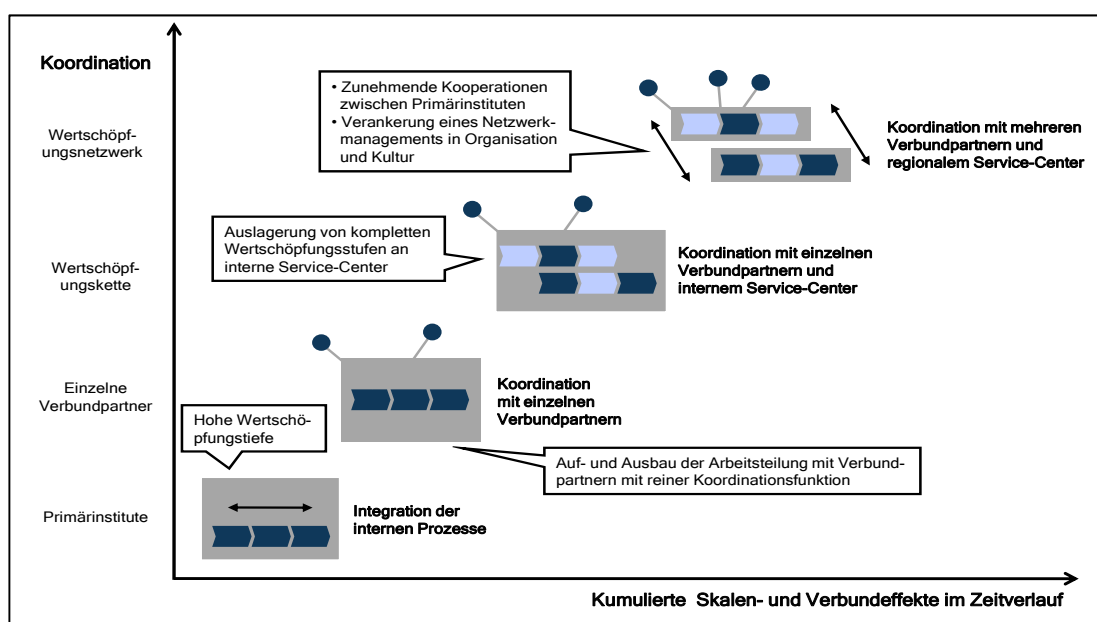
Koordination

Wertschöpfungsnetzwerk

Wertschöpfungskette

Einzelne Verbundpartner

Primärinstitute

• Zunehmende Kooperationen zwischen Primärinstituten
• Verankerung eines Netzwerkmanagements in Organisation und Kultur

Koordination mit mehreren Verbundpartnern und regionalem Service-Center

Auslagerung von kompletten Wertschöpfungsstufen an interne Service-Center

Koordination mit einzelnen Verbundpartnern und internem Service-Center

Koordination mit einzelnen Verbundpartnern

Hohe Wertschöpfungstiefe

Auf- und Ausbau der Arbeitsteilung mit Verbundpartnern mit reiner Koordinationsfunktion

Integration der internen Prozesse

Kumulierte Skalen- und Verbundeffekte im Zeitverlauf